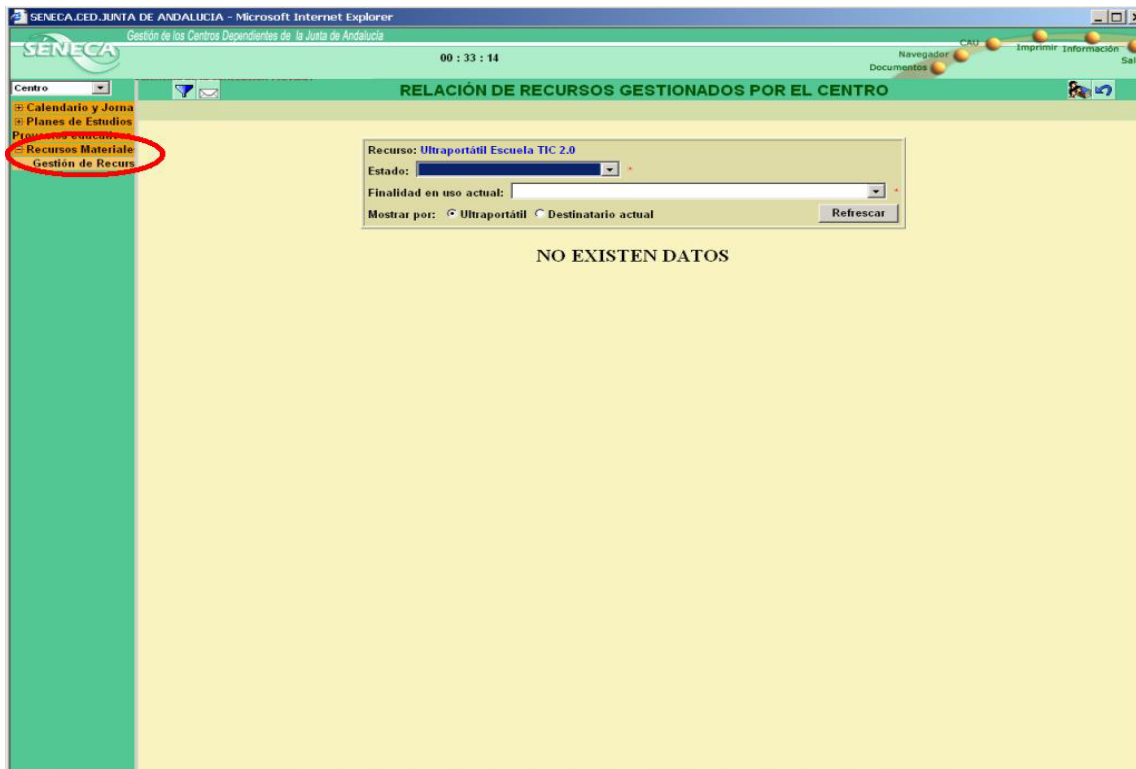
SENECA.CED.JUNTA DE ANDALUCIA - Microsoft Internet Explorer

SÉNECA

Gestión de los Centros Dependientes de la Junta de Andalucía

00 : 33 : 14

CAU

Imprimir

Información

Sal

Navegador

Documentos

Centro

⊞ Calendario y Jorna

⊞ Planes de Estudios

Proyectos educati

⊟ Recursos Materiale

Gestión de Recurs

RELACIÓN DE RECURSOS GESTIONADOS POR EL CENTRO

Recurso: Ultraportátil Escuela TIC 2.0

Estado: *

Finalidad en uso actual: *

Mostrar por: Ultraportátil Destinatario actual

Refrescar

NO EXISTEN DATOS